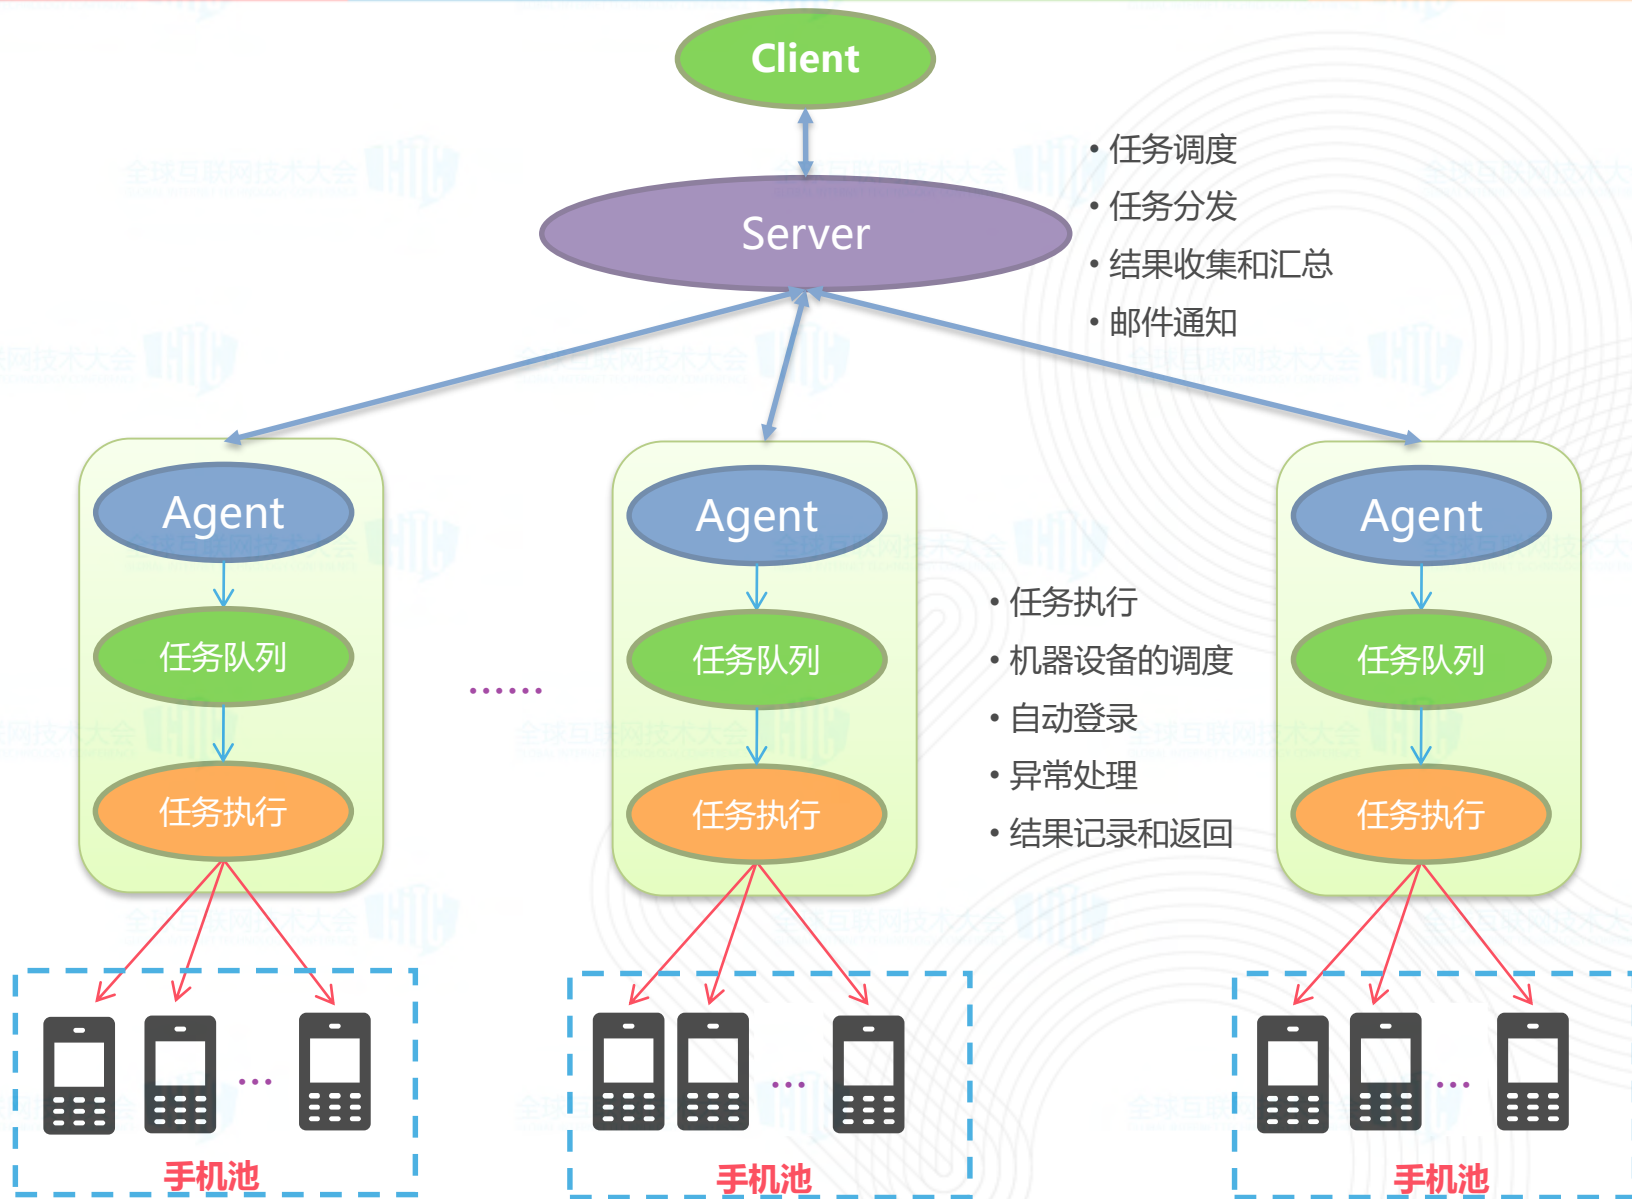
Client

Server

• 任务调度
• 任务分发
• 结果收集和汇总
• 邮件通知

Agent

任务队列

任务执行

……

Agent

任务队列

任务执行

• 任务执行
• 机器设备的调度
• 自动登录
• 异常处理
• 结果记录和返回

Agent

任务队列

任务执行

…

手机池

…

手机池

…

手机池